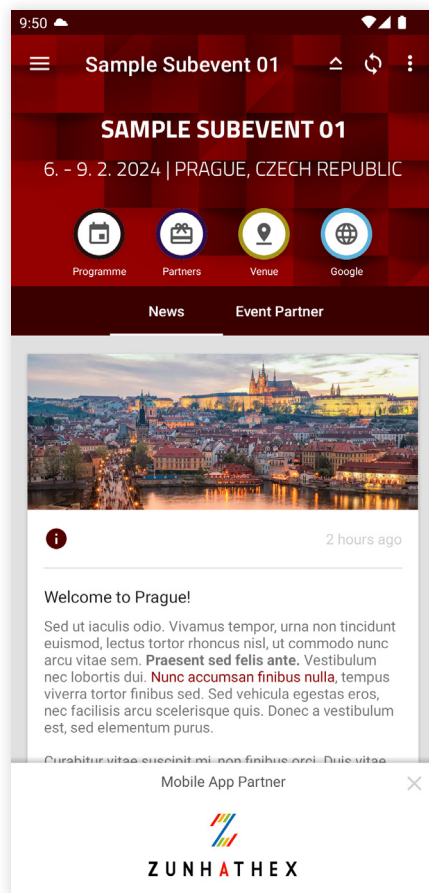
9:50

Sample Subevent 01

SAMPLE SUBEVENT 01

6. - 9. 2. 2024 | PRAGUE, CZECH REPUBLIC

Programme
Partners
Venue
Google

News
Event Partner

2 hours ago

Welcome to Prague!

Sed ut iaculis odio. Vivamus tempor, urna non tincidunt euismod, lectus tortor rhoncus nisl, ut commodo nunc arcu vitae sem. **Praesent sed felis ante.** Vestibulum nec lobortis dui. Nunc accumsan finibus nulla, tempus viverra tortor finibus sed. Sed vehicula egestas eros, nec facilisis arcu scelerisque quis. Donec a vestibulum est, sed elementum purus.

Curabitur vitae suscipit mi, non finibus orci. Duis vitae

Mobile App Partner

ZUNHATHEX